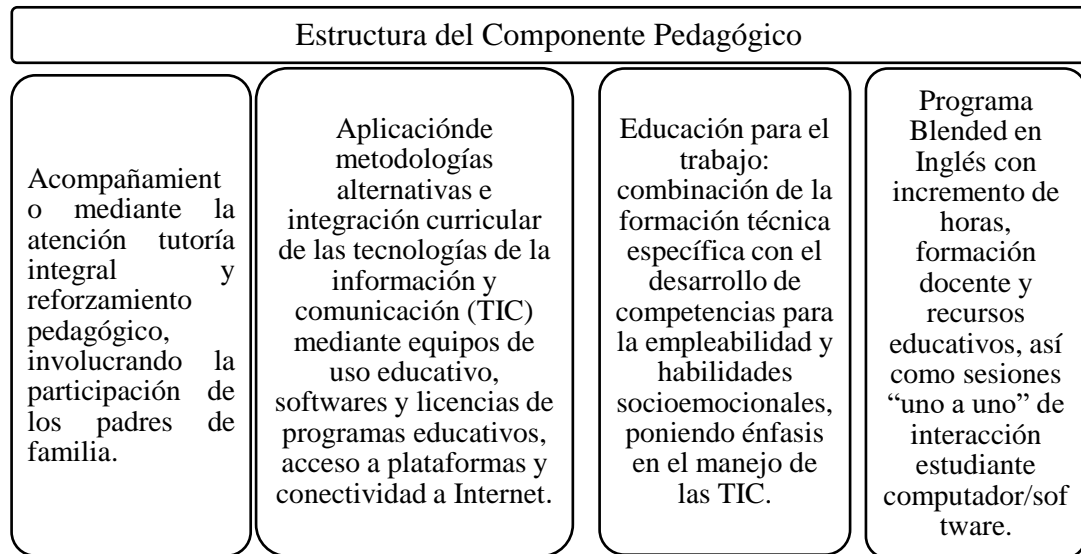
Estructura del Componente Pedagógico

Acompañamiento mediante la atención tutoría integral y reforzamiento pedagógico, involucrando la participación de los padres de familia.

Aplicaciónde metodologías alternativas e integración curricular de las tecnologías de la información y comunicación (TIC) mediante equipos de uso educativo, softwares y licencias de programas educativos, acceso a plataformas y conectividad a Internet.

Educación para el trabajo: combinación de la formación técnica específica con el desarrollo de competencias para la empleabilidad y habilidades socioemocionales, poniendo énfasis en el manejo de las TIC.

Programa Blended en Inglés con incremento de horas, formación docente y recursos educativos, así como sesiones "uno a uno" de interacción estudiante computador/software.